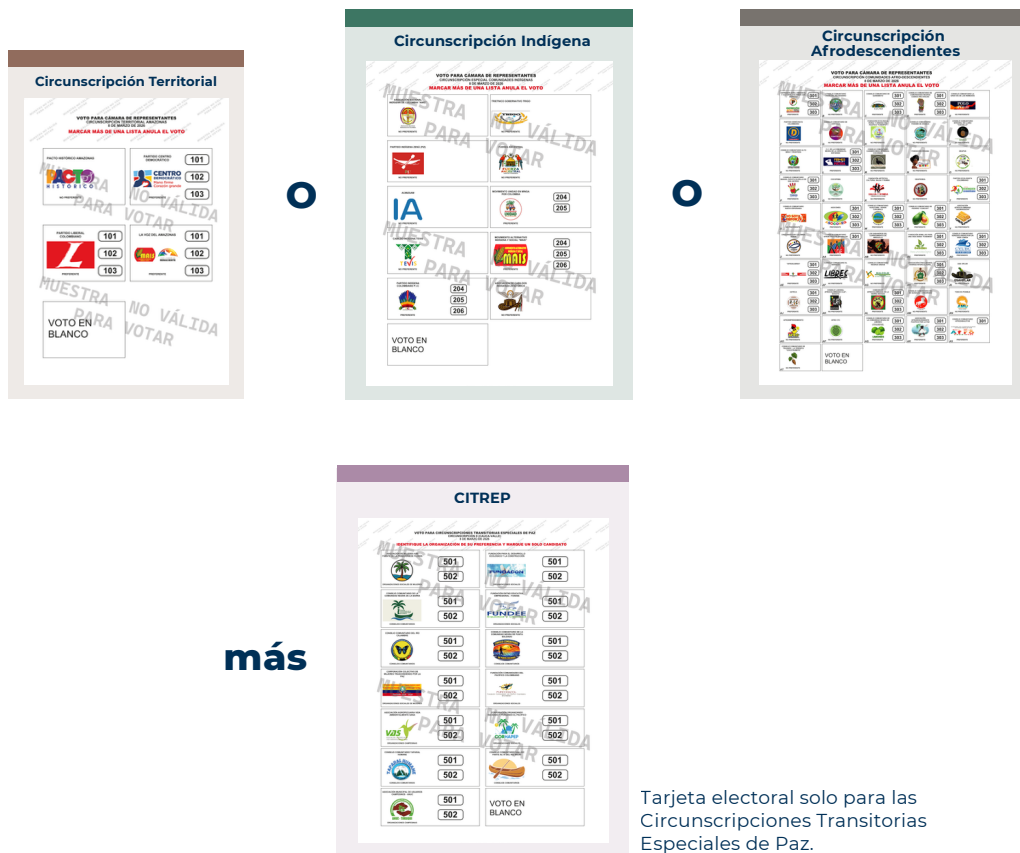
Circunscripción Territorial

VOTO PARA CÁMARA DE REPRESENTANTES
CIRCUNSCRIPCIÓN TERRITORIAL AMAZONAS
8 DE MARZO DE 2026
MARCAR MÁS DE UNA LISTA ANULA EL VOTO

PACTO HISTÓRICO AMAZONAS
PACTO HISTÓRICO
NO PREFERENTE

PARTIDO CENTRO DEMOCRÁTICO
CENTRO DEMOCRÁTICO
101
102
103
PREFERENTE

PARTIDO LIBERAL COLOMBIANO
101
102
103
PREFERENTE

LA VOZ DEL AMAZONAS
MAIS
101
102
103
PREFERENTE

VOTO EN BLANCO

MUESTRA PARA VOTAR NO VÁLIDA

O

Circunscripción Indígena

VOTO PARA CÁMARA DE REPRESENTANTES
CIRCUNSCRIPCIÓN ESPECIAL COMUNIDADES INDÍGENAS
8 DE MARZO DE 2026
MARCAR MÁS DE UNA LISTA ANULA EL VOTO

IA
204
205
204
205
206
MAIS
204
205
206

VOTO EN BLANCO

MUESTRA PARA VOTAR NO VÁLIDA

O

Circunscripción Afrodescendientes

VOTO PARA CÁMARA DE REPRESENTANTES
CIRCUNSCRIPCIÓN ESPECIAL COMUNIDADES AFRODESCENDIENTES
8 DE MARZO DE 2026
MARCAR MÁS DE UNA LISTA ANULA EL VOTO

301
302
303

VOTO EN BLANCO

MUESTRA PARA VOTAR NO VÁLIDA

más

CITREP

VOTO PARA CIRCUNSCRIPCIONES TRANSITORIAS ESPECIALES DE PAZ
IDENTIFIQUE LA ORGANIZACIÓN DE SU PREFERENCIA Y MARQUE UN SOLO CANDIDATO

501
502
501
502
501
502
501
502
501
502
501
502
501
502
501
502
501
502
501
502
501
502
501
502
501
502

FUNDEE
VAS

VOTO EN BLANCO

MUESTRA PARA VOTAR NO VÁLIDA

Tarjeta electoral solo para las Circunscripciones Transitorias Especiales de Paz.